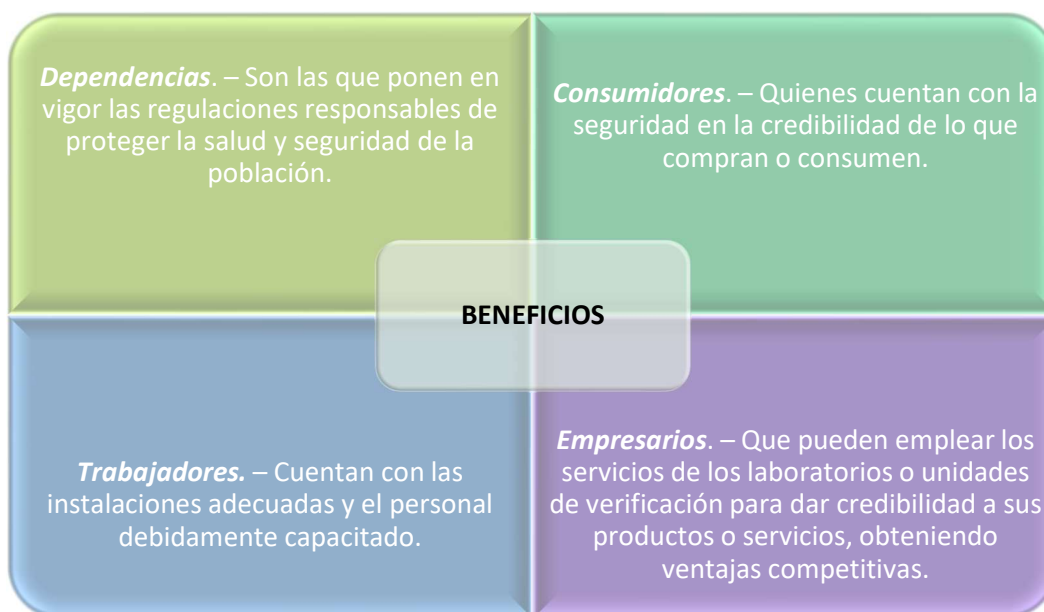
*Dependencias*. – Son las que ponen en vigor las regulaciones responsables de proteger la salud y seguridad de la población.

*Consumidores*. – Quienes cuentan con la seguridad en la credibilidad de lo que compran o consumen.

**BENEFICIOS**

*Trabajadores.* – Cuentan con las instalaciones adecuadas y el personal debidamente capacitado.

*Empresarios*. – Que pueden emplear los servicios de los laboratorios o unidades de verificación para dar credibilidad a sus productos o servicios, obteniendo ventajas competitivas.